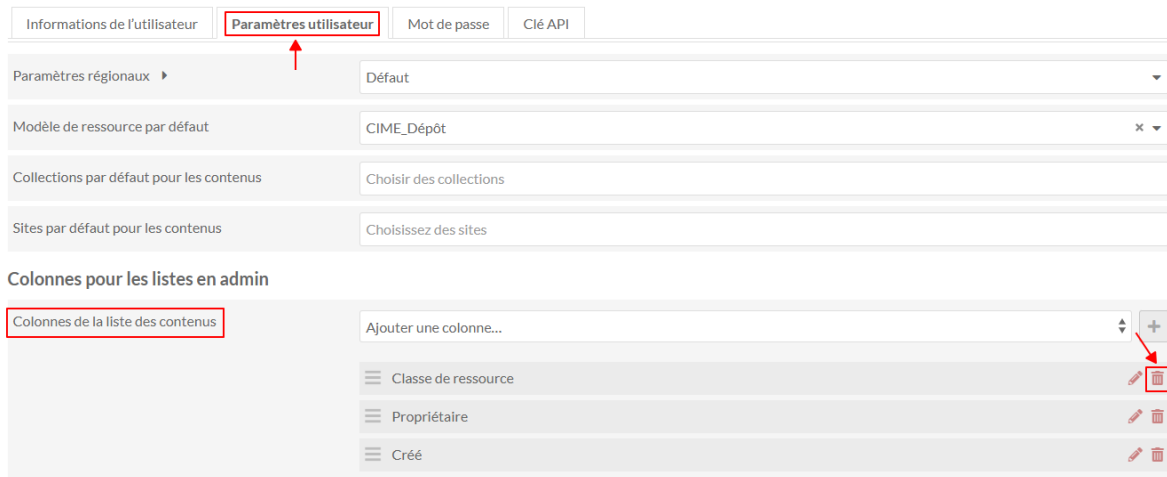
Informations de l’utilisateur | Paramètres utilisateur | Mot de passe | Clé API

Paramètres régionaux

Défaut

Modèle de ressource par défaut

CIME_Dépôt

Collections par défaut pour les contenus

Choisir des collections

Sites par défaut pour les contenus

Choisissez des sites

Colonnes pour les listes en admin

Colonnes de la liste des contenus

Ajouter une colonne...

Classe de ressource

Propriétaire

Créé